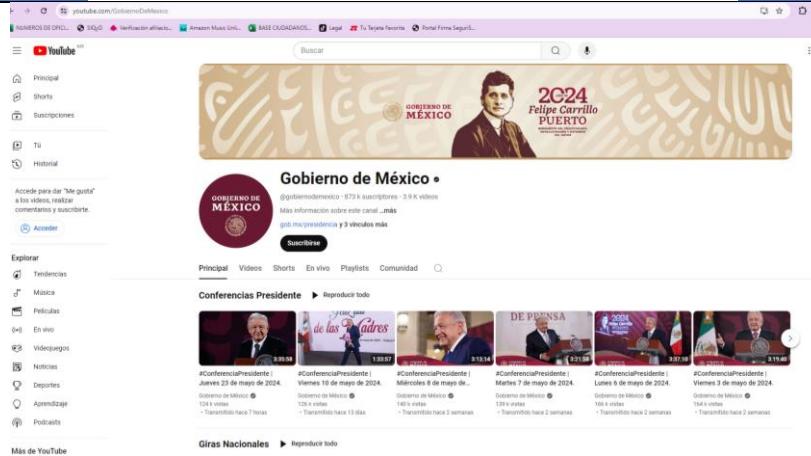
youtube.com/GobiernoDeMexico

NUMEROS DE OFICI... SIQyD Verificación afiliacio... Amazon Music Unli... BASE CIUDADANOS... Legal Tu Tarjeta Favorita Portal Firma Seguri...

YouTube MX

Buscar

Principal
Shorts
Suscripciones

Tú
Historial

Accede para dar "Me gusta" a los videos, realizar comentarios y suscribirte.

Acceder

Explorar
Tendencias
Música
Películas
En vivo
Videojuegos
Noticias
Deportes
Aprendizaje
Podcasts

Más de YouTube

GOBIERNO DE MÉXICO
2024
Felipe Carrillo PUERTO

GOBIERNO DE MÉXICO

Gobierno de México

@gobiernodemexico · 873 k suscriptores · 3.9 K videos

Más información sobre este canal ...más

gob.mx/presidencia y 3 vínculos más

Suscribirse

Principal Videos Shorts En vivo Playlists Comunidad

Conferencias Presidente ▶ Reproducir todo

3:35:58
#ConferenciaPresidente | Jueves 23 de mayo de 2024.
Gobierno de México
124 k vistas
· Transmitido hace 7 horas

1:33:57
#ConferenciaPresidente | Viernes 10 de mayo de 2024.
Gobierno de México
126 k vistas
· Transmitido hace 13 días

3:13:14
#ConferenciaPresidente | Miércoles 8 de mayo de...
Gobierno de México
140 k vistas
· Transmitido hace 2 semanas

DE PRENSA
3:21:58
#ConferenciaPresidente | Martes 7 de mayo de 2024.
Gobierno de México
139 k vistas
· Transmitido hace 2 semanas

2024
3:37:18
#ConferenciaPresidente | Lunes 6 de mayo de 2024.
Gobierno de México
166 k vistas
· Transmitido hace 2 semanas

3:19:48
#ConferenciaPresidente | Viernes 3 de mayo de 2024.
Gobierno de México
164 k vistas
· Transmitido hace 2 semanas

Giras Nacionales ▶ Reproducir todo